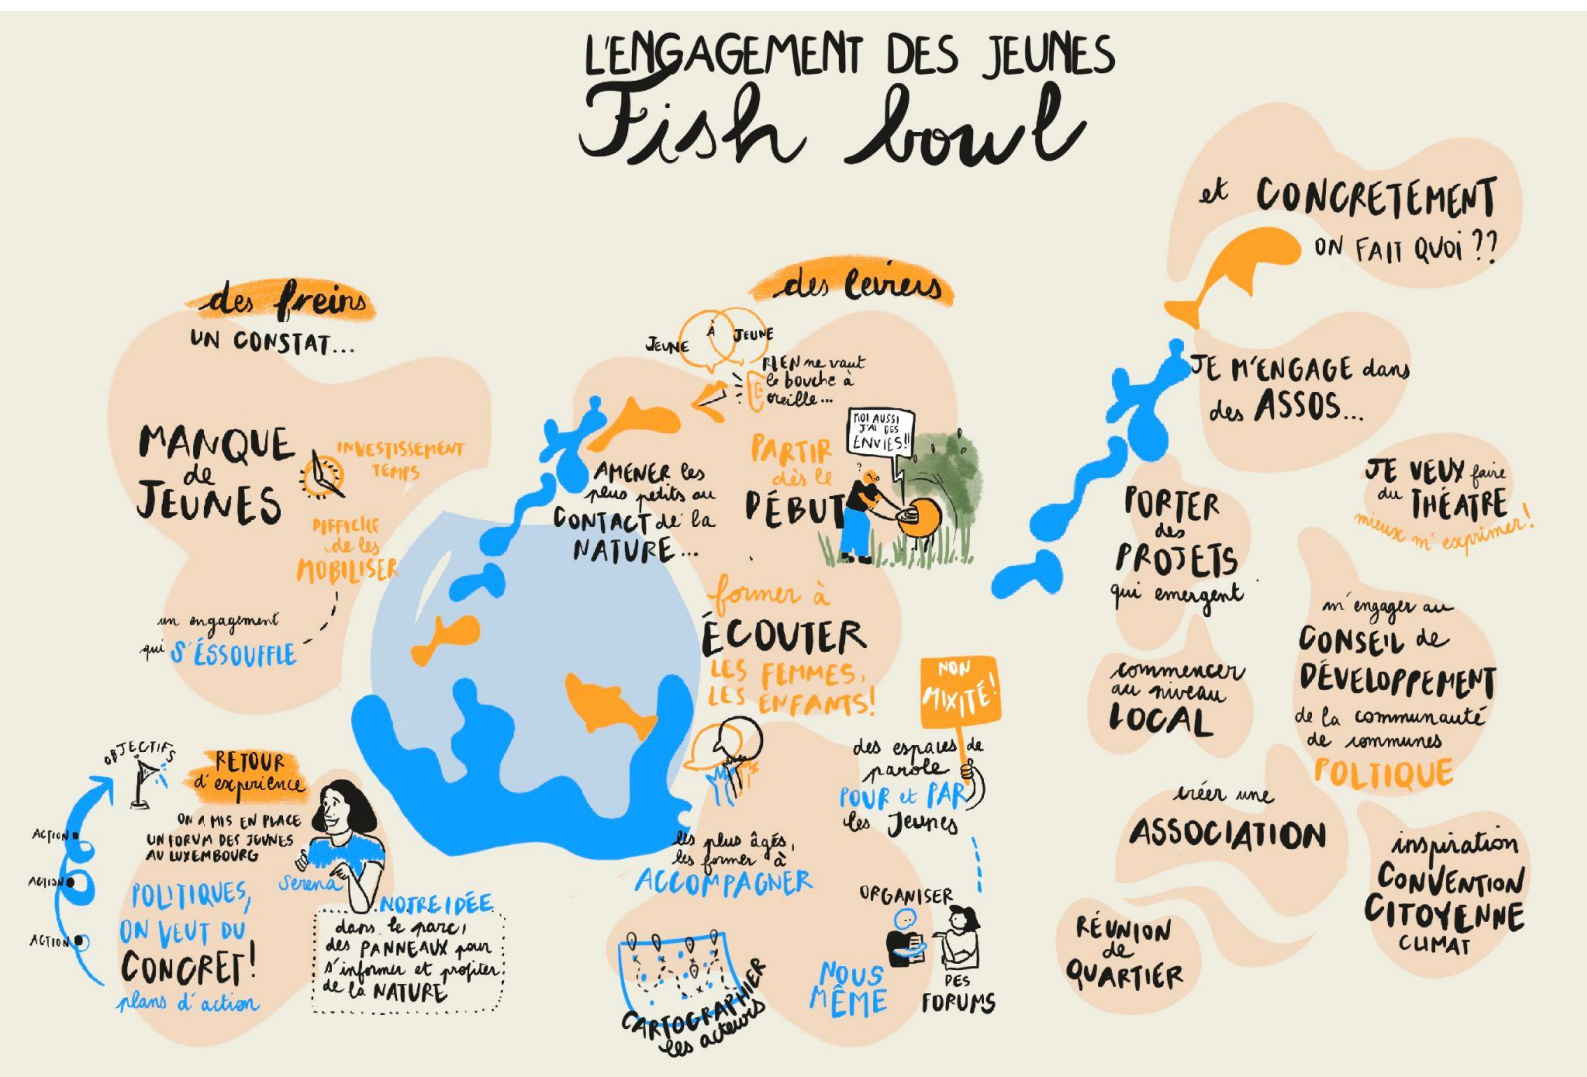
L'ENGAGEMENT DES JEUNES
Fish bowl

des freins
UN CONSTAT...

MANQUE de JEUNES
INVESTISSEMENT TEMPS
DIFFICILE de les MOBILISER
un engagement qui S'ESSOUFFLE

OBJECTIFS
ACTION
ACTION
ACTION
RETOUR d'expérience
ON A MIS EN PLACE UN FORUM DES JEUNES AU LUXEMBOURG
Serena
POLITIQUES, ON VEUT DU CONCRET!
plans d'action
NOTRE IDÉE
dans le parc, des PANNEAUX pour s'informer et profiter de la NATURE

des leviers
JEUNE À JEUNE
RIEN ne vaut le bouche à oreille...
AMENER les plus petits au CONTACT de la NATURE...
PARTIR dès le DÉBUT
MOI AUSSI J'AI DES ENVIES!!
former à ÉCOUTER
LES FEMMES, LES ENFANTS!
NON MIXITÉ!
des espaces de parole POUR et PAR les Jeunes
les plus âgés, les former à ACCOMPAGNER
ORGANISER
NOUS MÊME
DES FORUMS
CARTOGRAPHIER les acteurs

et CONCRETEMENT ON FAIT QUOI ??
JE M'ENGAGE dans des ASSOS...
JE VEUX faire du THÉATRE
mieux m'exprimer!
PORTER des PROJETS qui emergent
commencer au niveau LOCAL
m'engager au CONSEIL de DÉVELOPPEMENT de la communauté de communes
POLTIQUE
créer une ASSOCIATION
RÉUNION de QUARTIER
inspiration CONVENTION CITOYENNE CLIMAT